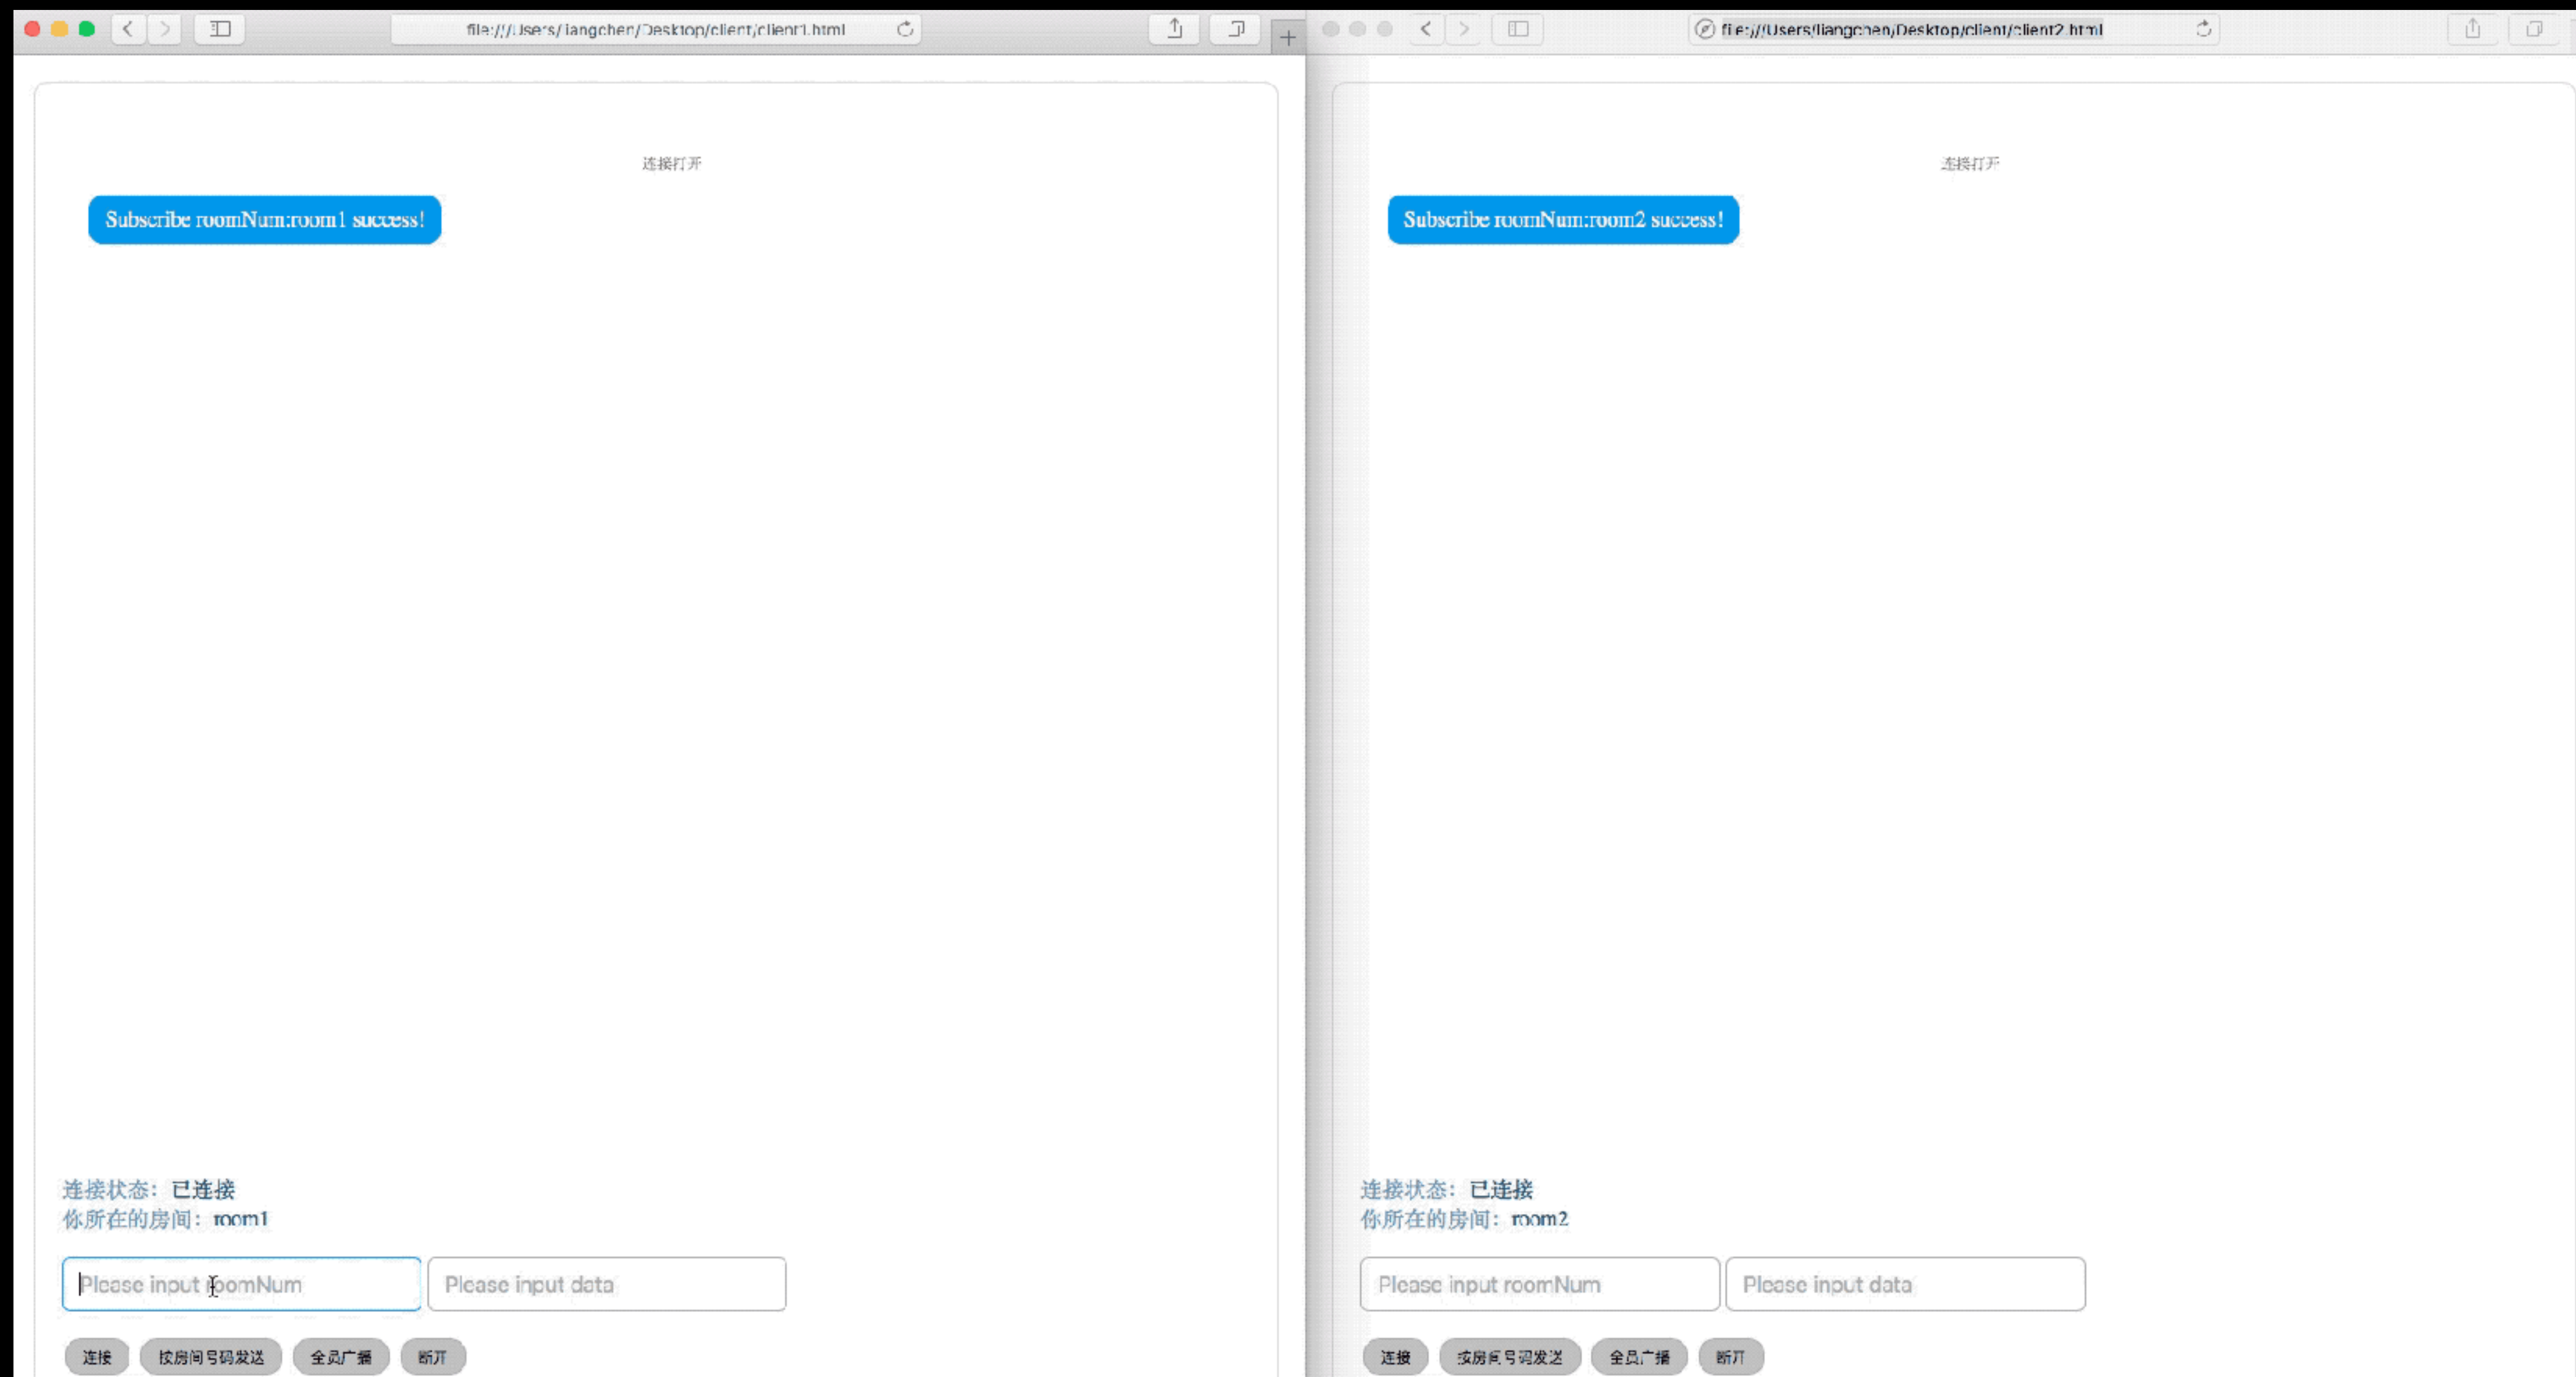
file:///Users/liangchen/Desktop/client/client1.html

连接打开

Subscribe roomNum:room1 success!

连接状态：已连接
你所在的房间：room1

Please input roomNum
Please input data

连接
按房间号码发送
全员广播
断开

file:///Users/liangchen/Desktop/client/client2.html

连接打开

Subscribe roomNum:room2 success!

连接状态：已连接
你所在的房间：room2

Please input roomNum
Please input data

连接
按房间号码发送
全员广播
断开